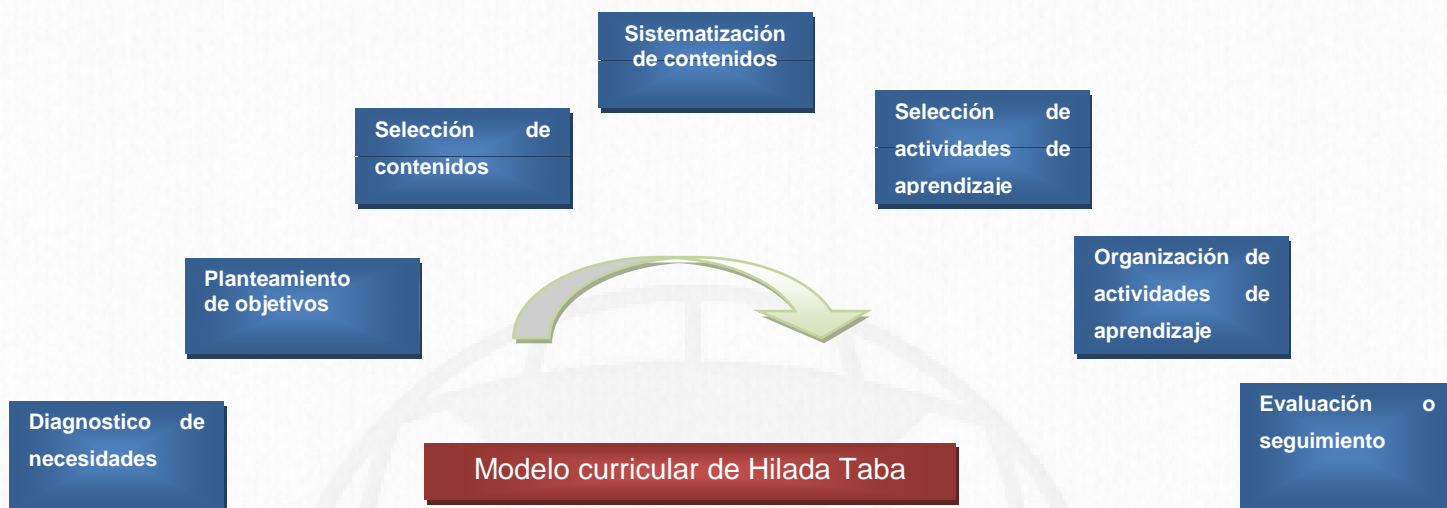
Sistematización de contenidos

Selección de contenidos

Selección de actividades de aprendizaje

Planteamiento de objetivos

Organización de actividades de aprendizaje

Diagnostico de necesidades

Evaluación o seguimiento

Modelo curricular de Hilada Taba